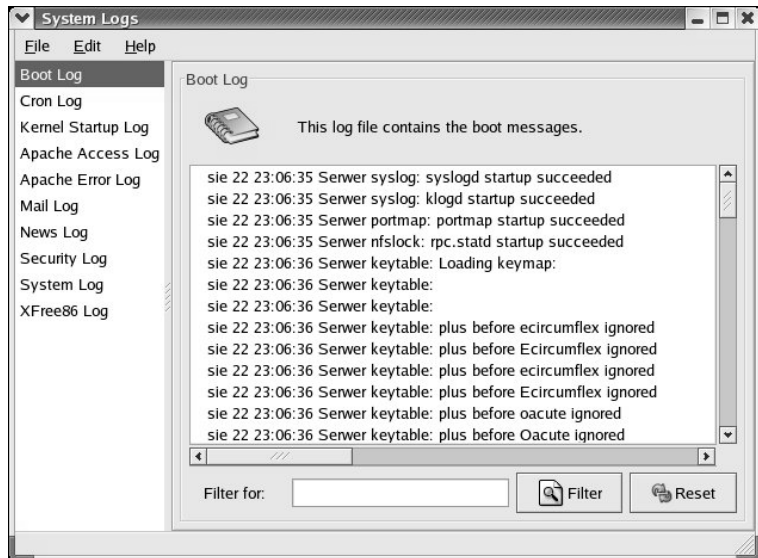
System Logs

File Edit Help

Boot Log
Cron Log
Kernel Startup Log
Apache Access Log
Apache Error Log
Mail Log
News Log
Security Log
System Log
XFree86 Log

Boot Log

This log file contains the boot messages.

sie 22 23:06:35 Serwer syslog: syslogd startup succeeded
sie 22 23:06:35 Serwer syslog: klogd startup succeeded
sie 22 23:06:35 Serwer portmap: portmap startup succeeded
sie 22 23:06:35 Serwer nfslock: rpc.statd startup succeeded
sie 22 23:06:36 Serwer keytable: Loading keymap:
sie 22 23:06:36 Serwer keytable:
sie 22 23:06:36 Serwer keytable:
sie 22 23:06:36 Serwer keytable: plus before ecircumflex ignored
sie 22 23:06:36 Serwer keytable: plus before Ecircumflex ignored
sie 22 23:06:36 Serwer keytable: plus before ecircumflex ignored
sie 22 23:06:36 Serwer keytable: plus before Ecircumflex ignored
sie 22 23:06:36 Serwer keytable: plus before oacute ignored
sie 22 23:06:36 Serwer keytable: plus before Oacute ignored

Filter for:
Filter
Reset